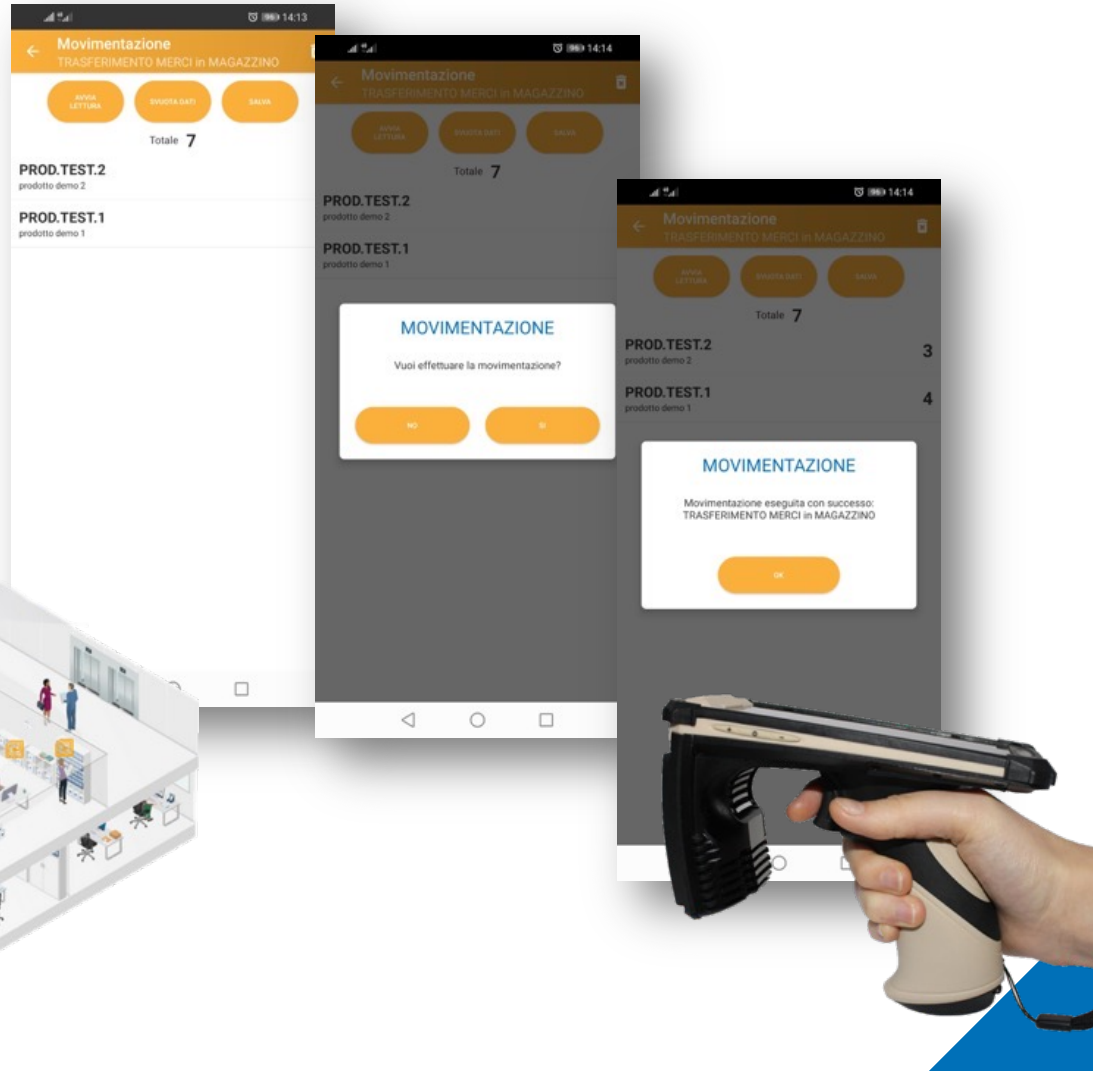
14:13
Movimentazione
TRASFERIMENTO MERCI in MAGAZZINO
AVVIA LETTURA
SVUOTA DATI
SALVA
Totale 7
PROD.TEST.2
prodotto demo 2
PROD.TEST.1
prodotto demo 1

14:14
Movimentazione
TRASFERIMENTO MERCI in MAGAZZINO
AVVIA LETTURA
SVUOTA DATI
SALVA
Totale 7
PROD.TEST.2
prodotto demo 2
PROD.TEST.1
prodotto demo 1
MOVIMENTAZIONE
Vuoi effettuare la movimentazione?
NO
SI

14:14
Movimentazione
TRASFERIMENTO MERCI in MAGAZZINO
AVVIA LETTURA
SVUOTA DATI
SALVA
Totale 7
PROD.TEST.2
prodotto demo 2
3
PROD.TEST.1
prodotto demo 1
4
MOVIMENTAZIONE
Movimentazione eseguita con successo: TRASFERIMENTO MERCI in MAGAZZINO
OK